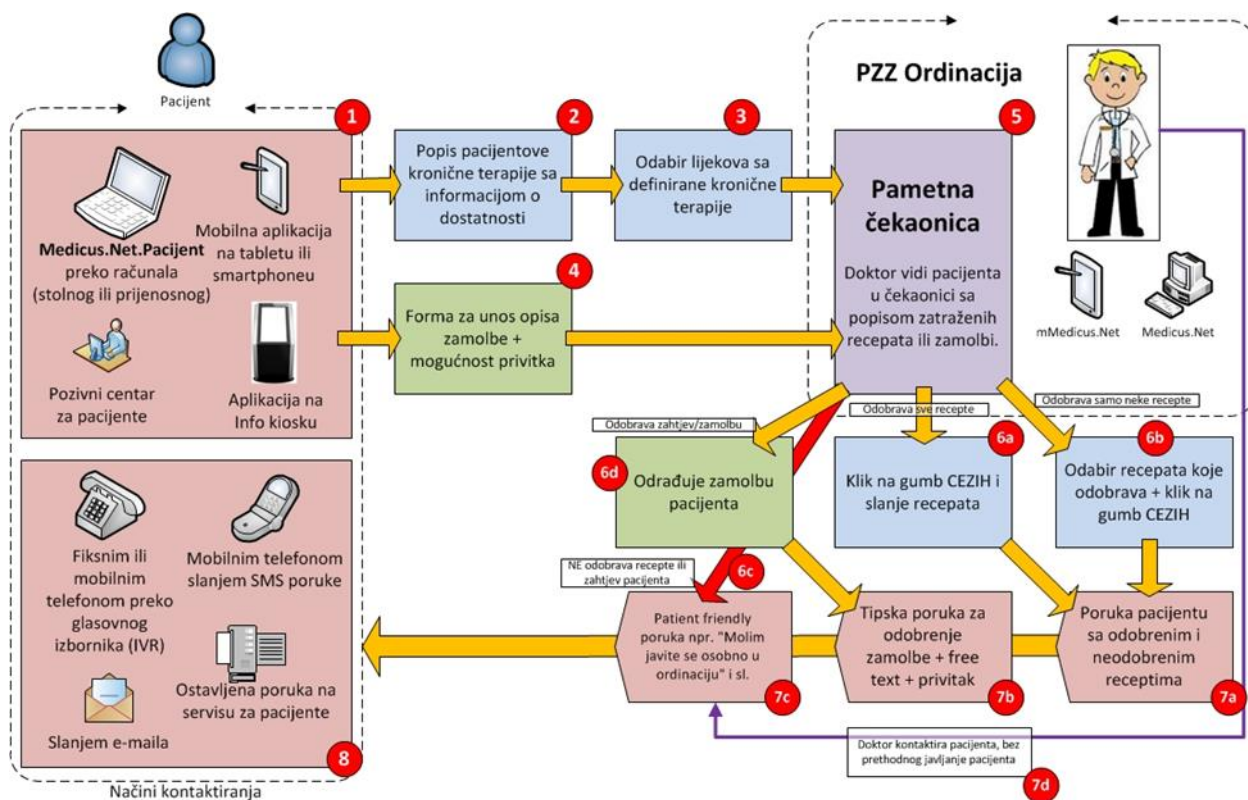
Pacijent

1

Medicus.Net.Pacijent preko računala (stolnog ili prijenosnog)

Mobilna aplikacija na tabletu ili smartphoneu

Pozivni centar za pacijente

Aplikacija na Info kiosku

2

Popis pacijentove kronične terapije sa informacijom o dostatnosti

3

Odabir lijekova sa definirane kronične terapije

4

Forma za unos opisa zamolbe + mogućnost privitka

PZZ Ordinacija

5

Pametna čekaonica

Doktor vidi pacijenta u čekaonici sa popisom zatraženih recepata ili zamolbi.

mMedicus.Net

Medicus.Net

Odobrava zahtjev/zamolbu

Odobrava sve recepte

Odobrava samo neke recepte

6d

Odrađuje zamolbu pacijenta

6a

Klik na gumb CEZIH i slanje recepata

6b

Odabir recepata koje odobrava + klik na gumb CEZIH

NE odobrava recepte ili zahtjev pacijenta

6c

Patient friendly poruka npr. "Molim javite se osobno u ordinaciji" i sl.

7c

Tipska poruka za odobrenje zamolbe + free text + privitak

7b

Poruka pacijentu sa odobrenim i neodobrenim receptima

7a

Doktor kontaktira pacijenta, bez prethodnog javljanje pacijenta

7d

Fiksnim ili mobilnim telefonom preko glasovnog izbornika (IVR)

Mobilnim telefonom slanjem SMS poruke

Ostavljena poruka na servisu za pacijente

Slanjem e-maila

8

Načini kontaktiranja